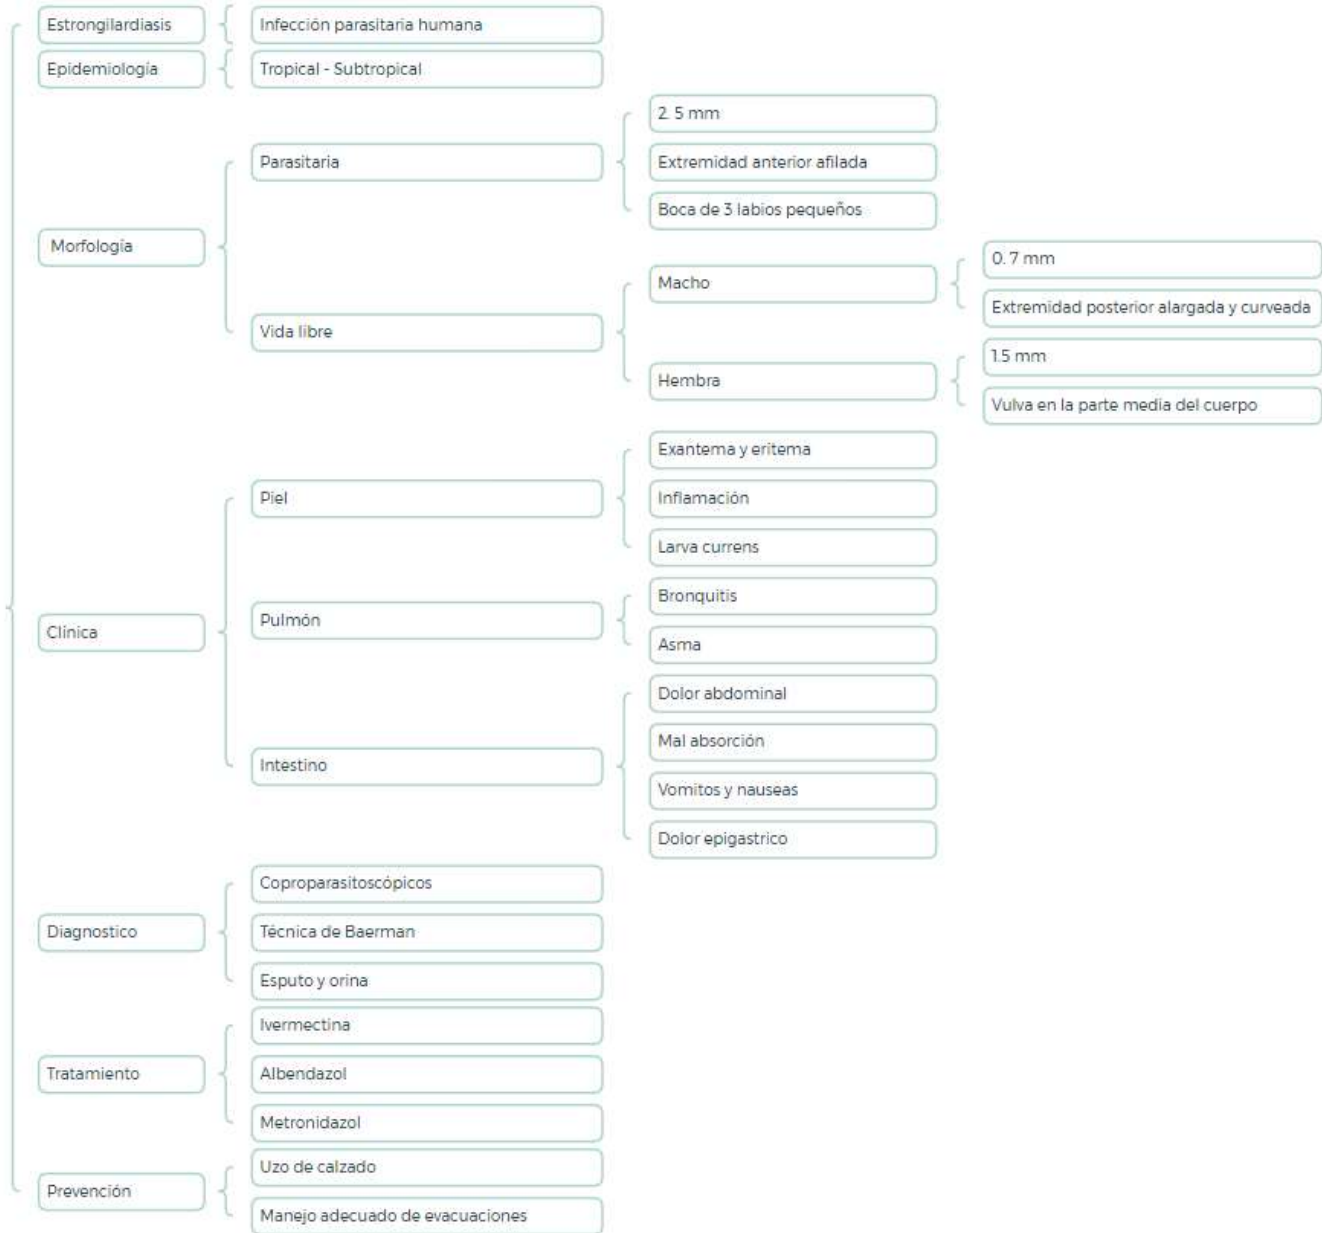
Estrongilardiasis
Infección parasitaria humana

Epidemiología
Tropical - Subtropical

Morfología
Parasitaria
2. 5 mm
Extremidad anterior afilada
Boca de 3 labios pequeños
Vida libre
Macho
0. 7 mm
Extremidad posterior alargada y curveada
Hembra
1.5 mm
Vulva en la parte media del cuerpo

Clínica
Piel
Exantema y eritema
Inflamación
Larva currens
Pulmón
Bronquitis
Asma
Intestino
Dolor abdominal
Mal absorción
Vomitos y nauseas
Dolor epigastrico

Diagnostico
Coproparasitoscópicos
Técnica de Baerman
Esputo y orina

Tratamiento
Ivermectina
Albendazol
Metronidazol

Prevención
Uzo de calzado
Manejo adecuado de evacuaciones